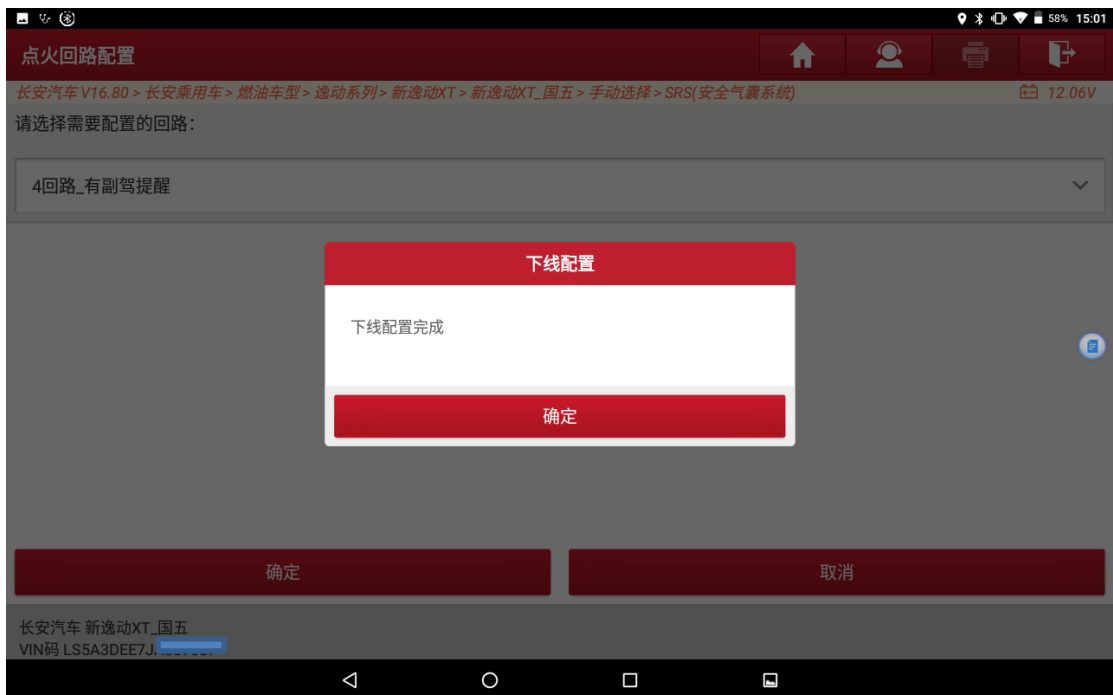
58% 15:01

点火回路配置

长安汽车 V16.80 > 长安乘用车 > 燃油车型 > 逸动系列 > 新逸动XT > 新逸动XT_国五 > 手动选择 > SRS(安全气囊系统)

12.06V

请选择需要配置的回路:

4回路_有副驾提醒

下线配置

下线配置完成

确定

确定

取消

长安汽车 新逸动XT_国五
VIN码 LS5A3DEE7J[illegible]